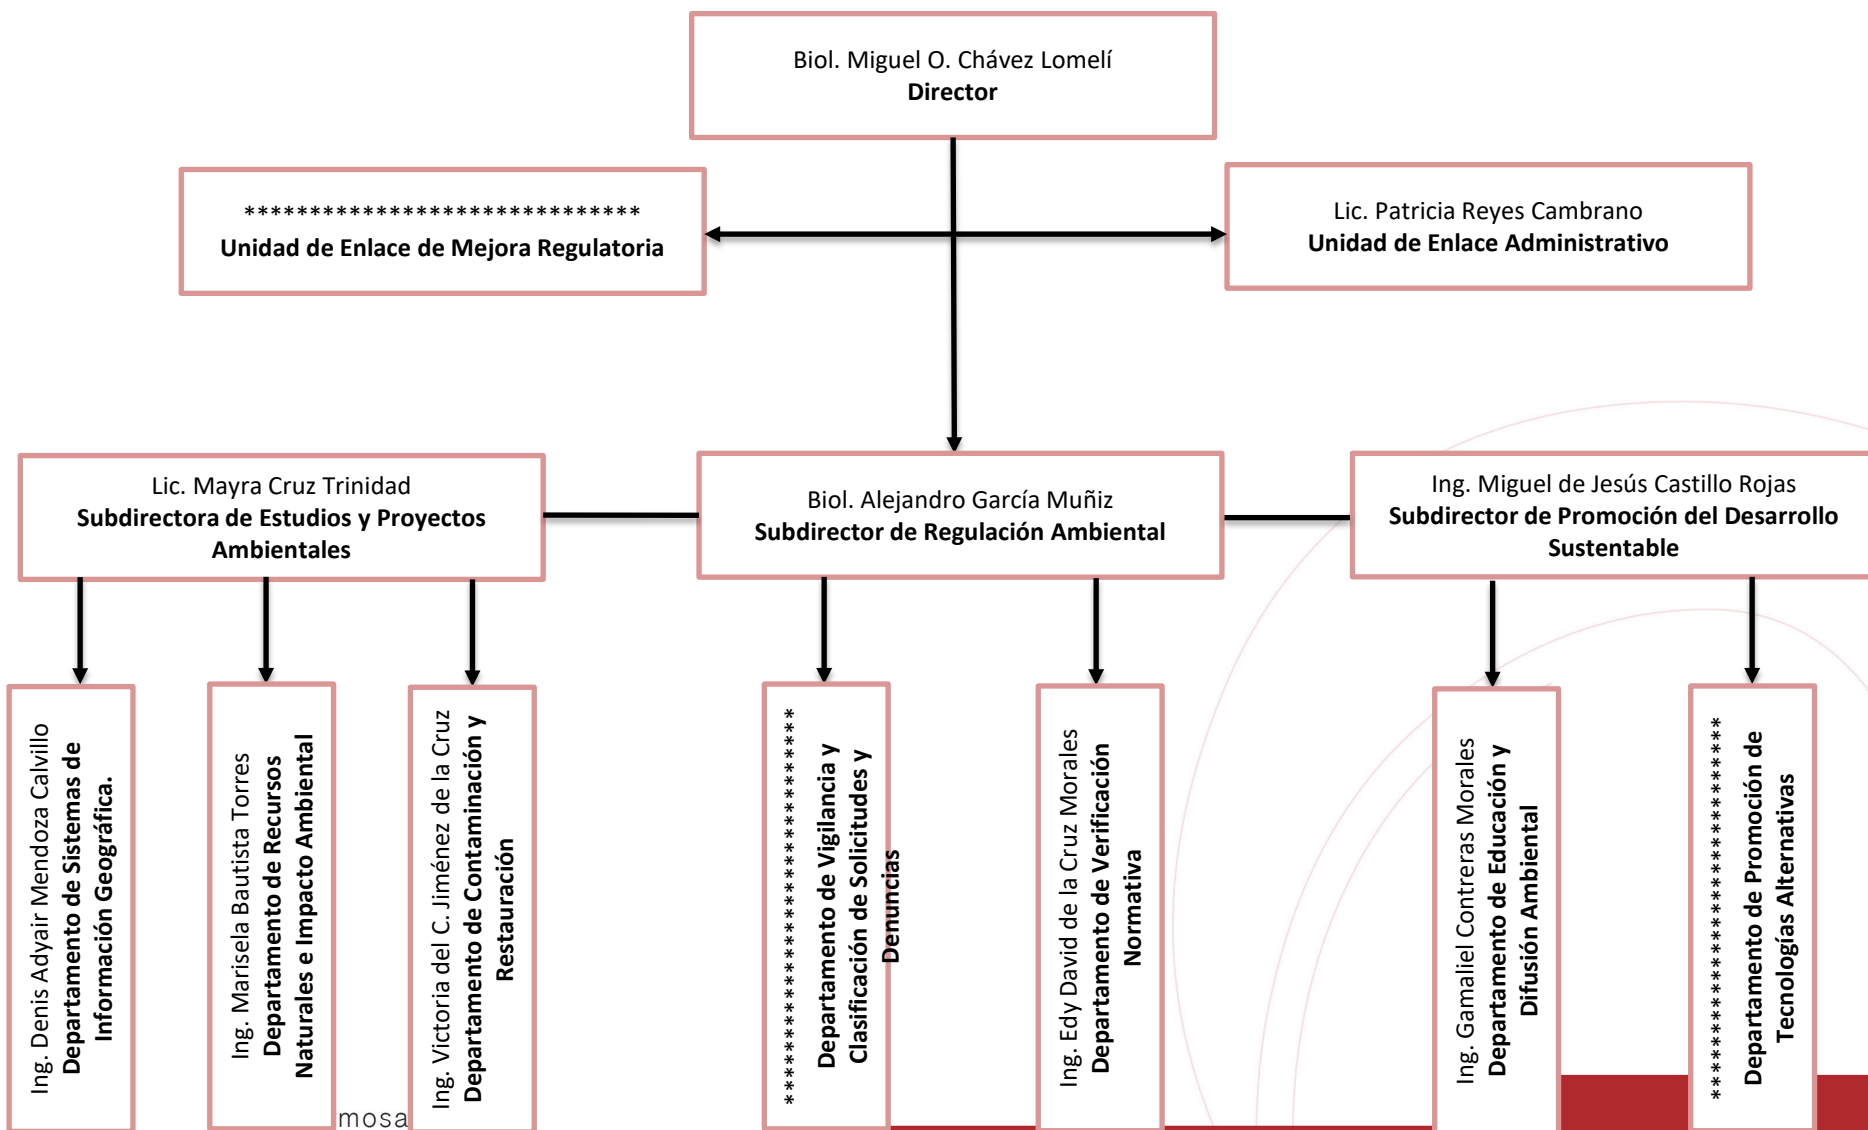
Biol. Miguel O. Chávez Lomelí
**Director**

*****************************
**Unidad de Enlace de Mejora Regulatoria**

Lic. Patricia Reyes Cambrano
**Unidad de Enlace Administrativo**

Lic. Mayra Cruz Trinidad
**Subdirectora de Estudios y Proyectos Ambientales**

Biol. Alejandro García Muñiz
**Subdirector de Regulación Ambiental**

Ing. Miguel de Jesús Castillo Rojas
**Subdirector de Promoción del Desarrollo Sustentable**

Ing. Denis Adyair Mendoza Calvillo
**Departamento de Sistemas de Información Geográfica.**

Ing. Marisela Bautista Torres
**Departamento de Recursos Naturales e Impacto Ambiental**

Ing. Victoria del C. Jiménez de la Cruz
**Departamento de Contaminación y Restauración**

*****************************
**Departamento de Vigilancia y Clasificación de Solicitudes y Denuncias**

Ing. Edy David de la Cruz Morales
**Departamento de Verificación Normativa**

Ing. Gamaliel Contreras Morales
**Departamento de Educación y Difusión Ambiental**

*****************************
**Departamento de Promoción de Tecnologías Alternativas**

mosa